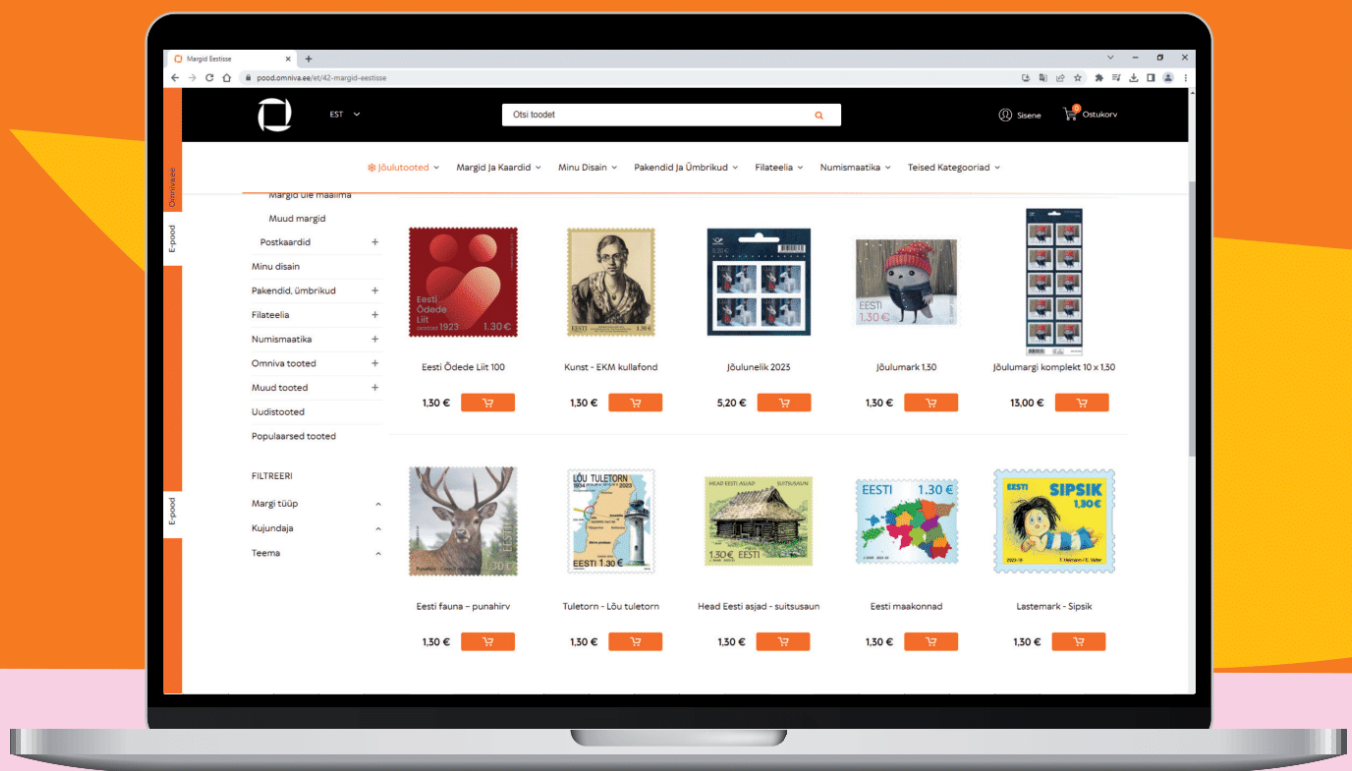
Margid Eestisse
pood.omniva.ee/et/42-margid-eestisse

EST
Otsi toodet
Sisene
0 Ostukorv

Jõulutooted
Margid Ja Kaardid
Minu Disain
Pakendid Ja Ümbrikud
Filateelia
Numismaatika
Teised Kategooriad

Omniva.ee
E-pood

Margid üle maailma
Muud margid
Postkaardid
Minu disain
Pakendid, ümbrikud
Filateelia
Numismaatika
Omniva tooted
Muud tooted
Uudistooted
Populaarsed tooted

FILTREERI
Margi tüüp
Kujundaja
Teema

E-pood

Eesti Õdede Liit 1923 1,30 €
Eesti Õdede Liit 100
1,30 €

Kunst - EKM kullafond
1,30 €

Jõulunelik 2023
5,20 €

EESTI 1,30 €
Jõulumark 1,50
1,30 €

Jõulumargi komplekt 10 x 1,30
13,00 €

Eesti fauna – punahirv
1,30 €

LÕU TULETORN 1934 2023 EESTI 1,30 €
Tuletorn - Lõu tuletorn
1,30 €

HEAD EESTI ASJAD SUITSUSAUN 1,30 € EESTI
Head Eesti asjad - suitsusaun
1,30 €

EESTI 1,30 €
Eesti maakonnad
1,30 €

EESTI SIPSIK 1,30 €
Lastemark - Sipsik
1,30 €